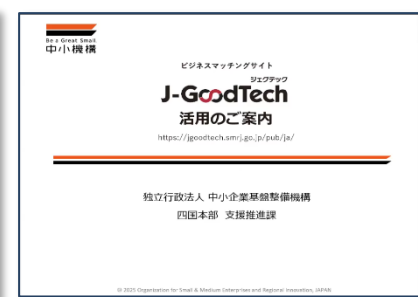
Be a Great Small
中小機構

ビジネスマッチングサイト

ジェグテック
J-GoodTech
活用のご案内
https://jgoodtech.smrj.go.jp/pub/ja/

独立行政法人 中小企業基盤整備機構
四国本部 支援推進課

© 2025 Organization for Small & Medium Enterprises and Regional Innovation, JAPAN